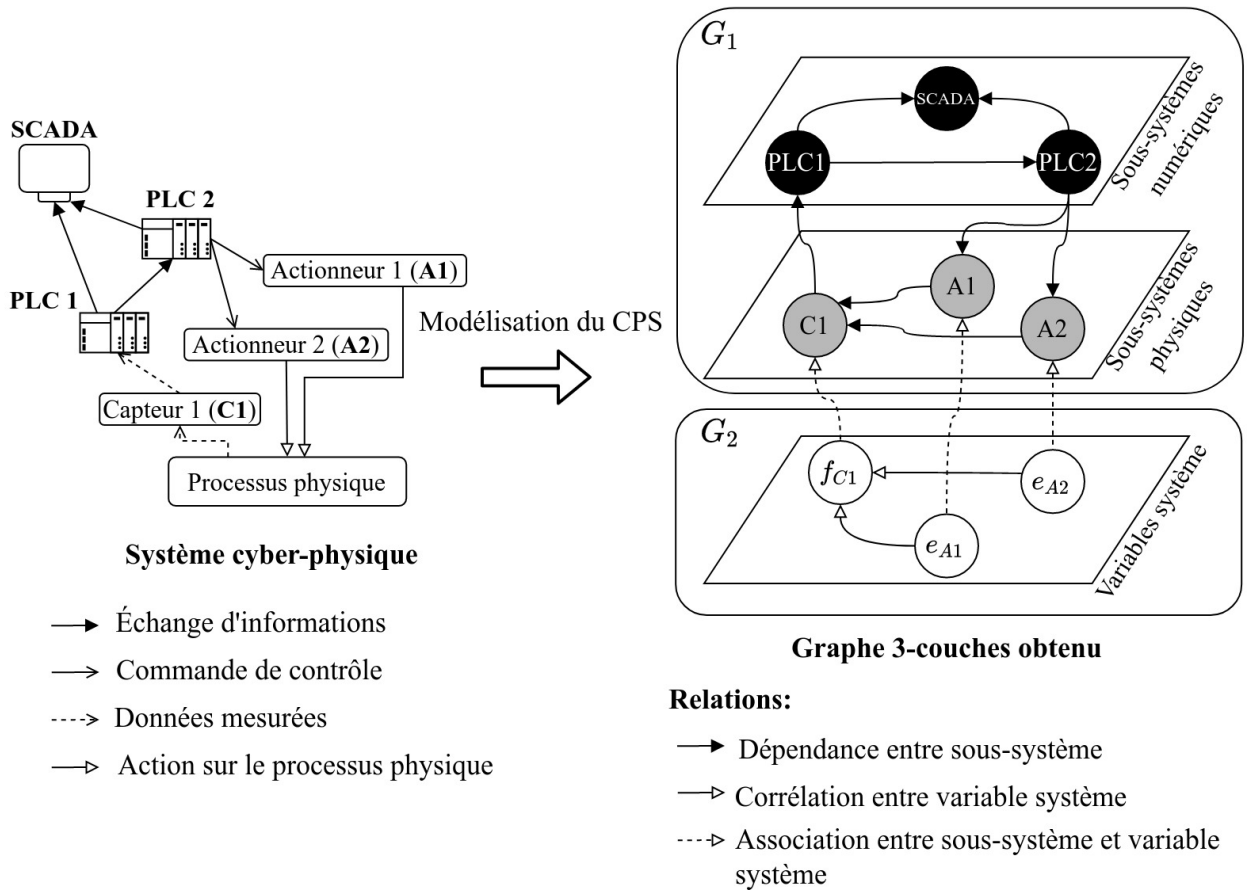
SCADA

PLC 2

PLC 1

Actionneur 1 (**A1**)

Actionneur 2 (**A2**)

Capteur 1 (**C1**)

Processus physique

**Système cyber-physique**

Échange d'informations

Commande de contrôle

Données mesurées

Action sur le processus physique

Modélisation du CPS

$G_1$

SCADA

PLC1

PLC2

Sous-systèmes numériques

A1

C1

A2

Sous-systèmes physiques

$G_2$

$f_{C1}$

$e_{A2}$

$e_{A1}$

Variables système

**Graphe 3-couches obtenu**

**Relations:**

Dépendance entre sous-système

Corrélation entre variable système

Association entre sous-système et variable système